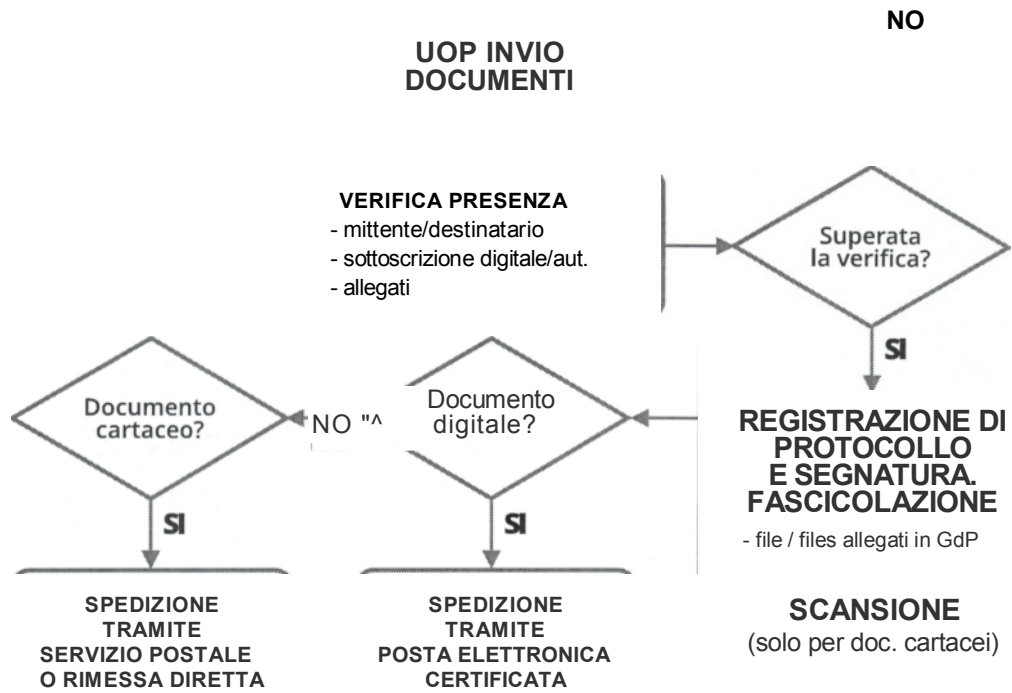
NO

UOP INVIO DOCUMENTI

VERIFICA PRESENZA
- mittente/destinatario
- sottoscrizione digitale/aut.
- allegati

Superata la verifica?

SI

REGISTRAZIONE DI PROTOCOLLO E SEGNATURA. FASCICOLAZIONE
- file / files allegati in GdP

Documento digitale?

NO "^

Documento cartaceo?

SI

SI

SPEDIZIONE TRAMITE SERVIZIO POSTALE O RIMESSA DIRETTA

SPEDIZIONE TRAMITE POSTA ELETTRONICA CERTIFICATA

SCANSIONE
(solo per doc. cartacei)